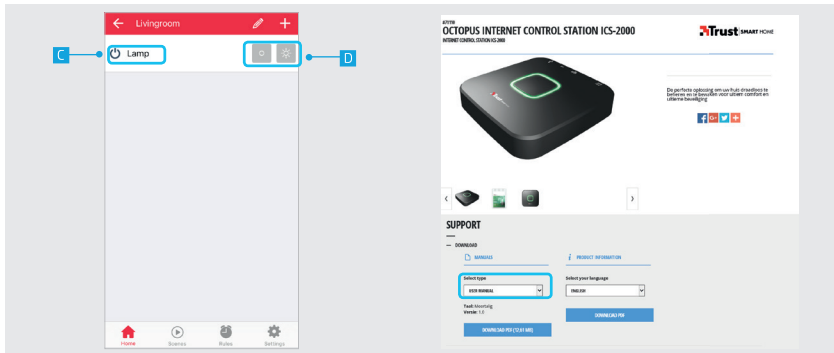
Livingroom

C

Lamp

D

Home Scenes Rules Settings

A71178
OCTOPUS INTERNET CONTROL STATION ICS-2000
INTERNET CONTROL STATION ICS-2000

Trust SMART HOME

De perfecte oplossing om uw huis draadloos te beheren en te beveiligen voor ultiem comfort en ultieme beveiliging

SUPPORT

— DOWNLOAD

MANUALS

PRODUCT INFORMATION

Select type
USER MANUAL

Select your language
ENGLISH

Taal: Meertalig
Versie: 1.0

DOWNLOAD PDF (12.61 MB)

DOWNLOAD PDF